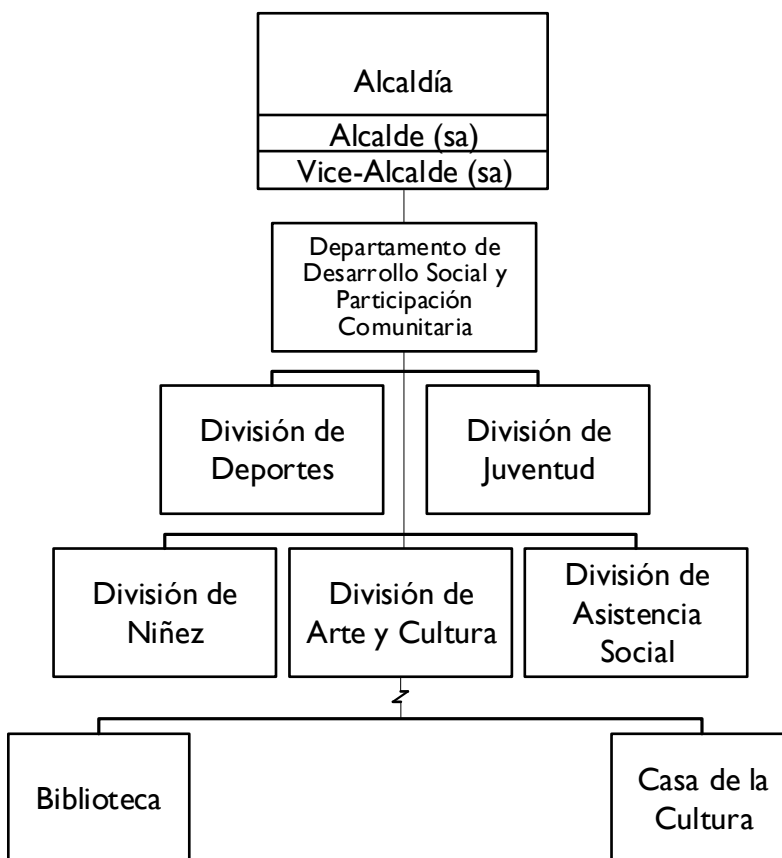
Alcaldía

Alcalde (sa)

Vice-Alcalde (sa)

Departamento de Desarrollo Social y Participación Comunitaria

División de Deportes

División de Juventud

División de Niñez

División de Arte y Cultura

División de Asistencia Social

Biblioteca

Casa de la Cultura